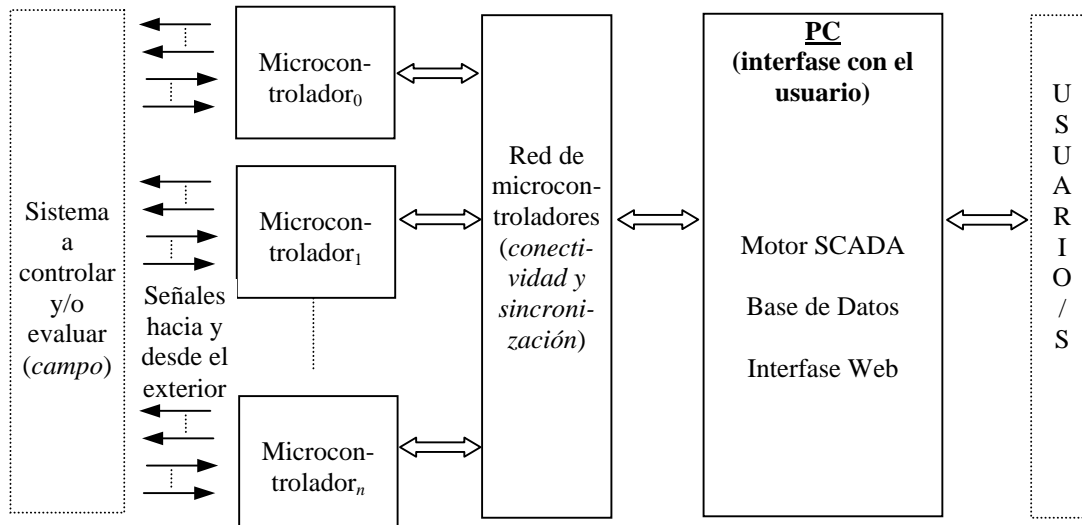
Sistema a controlar y/o evaluar (*campo*)

Señales hacia y desde el exterior

Microcontrolador$_0$

Microcontrolador$_1$

Microcontrolador$_n$

Red de microcontroladores (*conectividad y sincronización*)

**PC**
**(interfase con el usuario)**

Motor SCADA

Base de Datos

Interfase Web

USUARIO/S